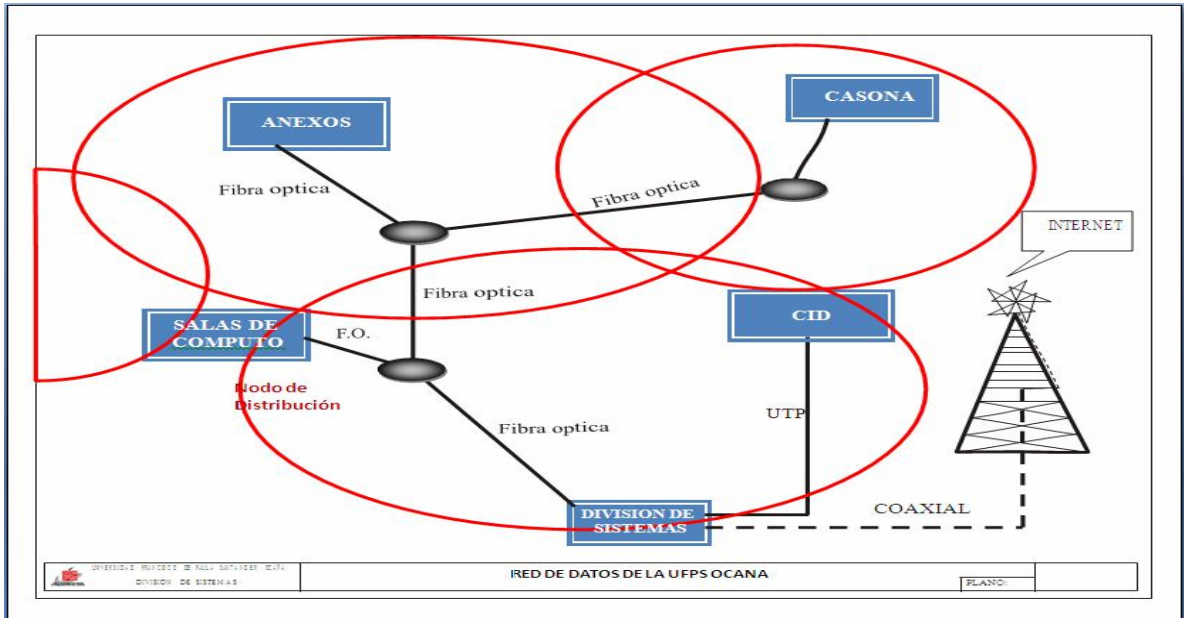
ANEXOS

CASONA

Fibra optica

Fibra optica

INTERNET

Fibra optica

SALAS DE COMPUTO

F.O.

CID

Nodo de Distribución

UTP

Fibra optica

DIVISION DE SISTEMAS

COAXIAL

UNIVERSIDAD FRANCISCO DE PAULA SANTANDER OCAÑA
DIVISIÓN DE SISTEMAS

RED DE DATOS DE LA UFPS OCANA

PLANO: